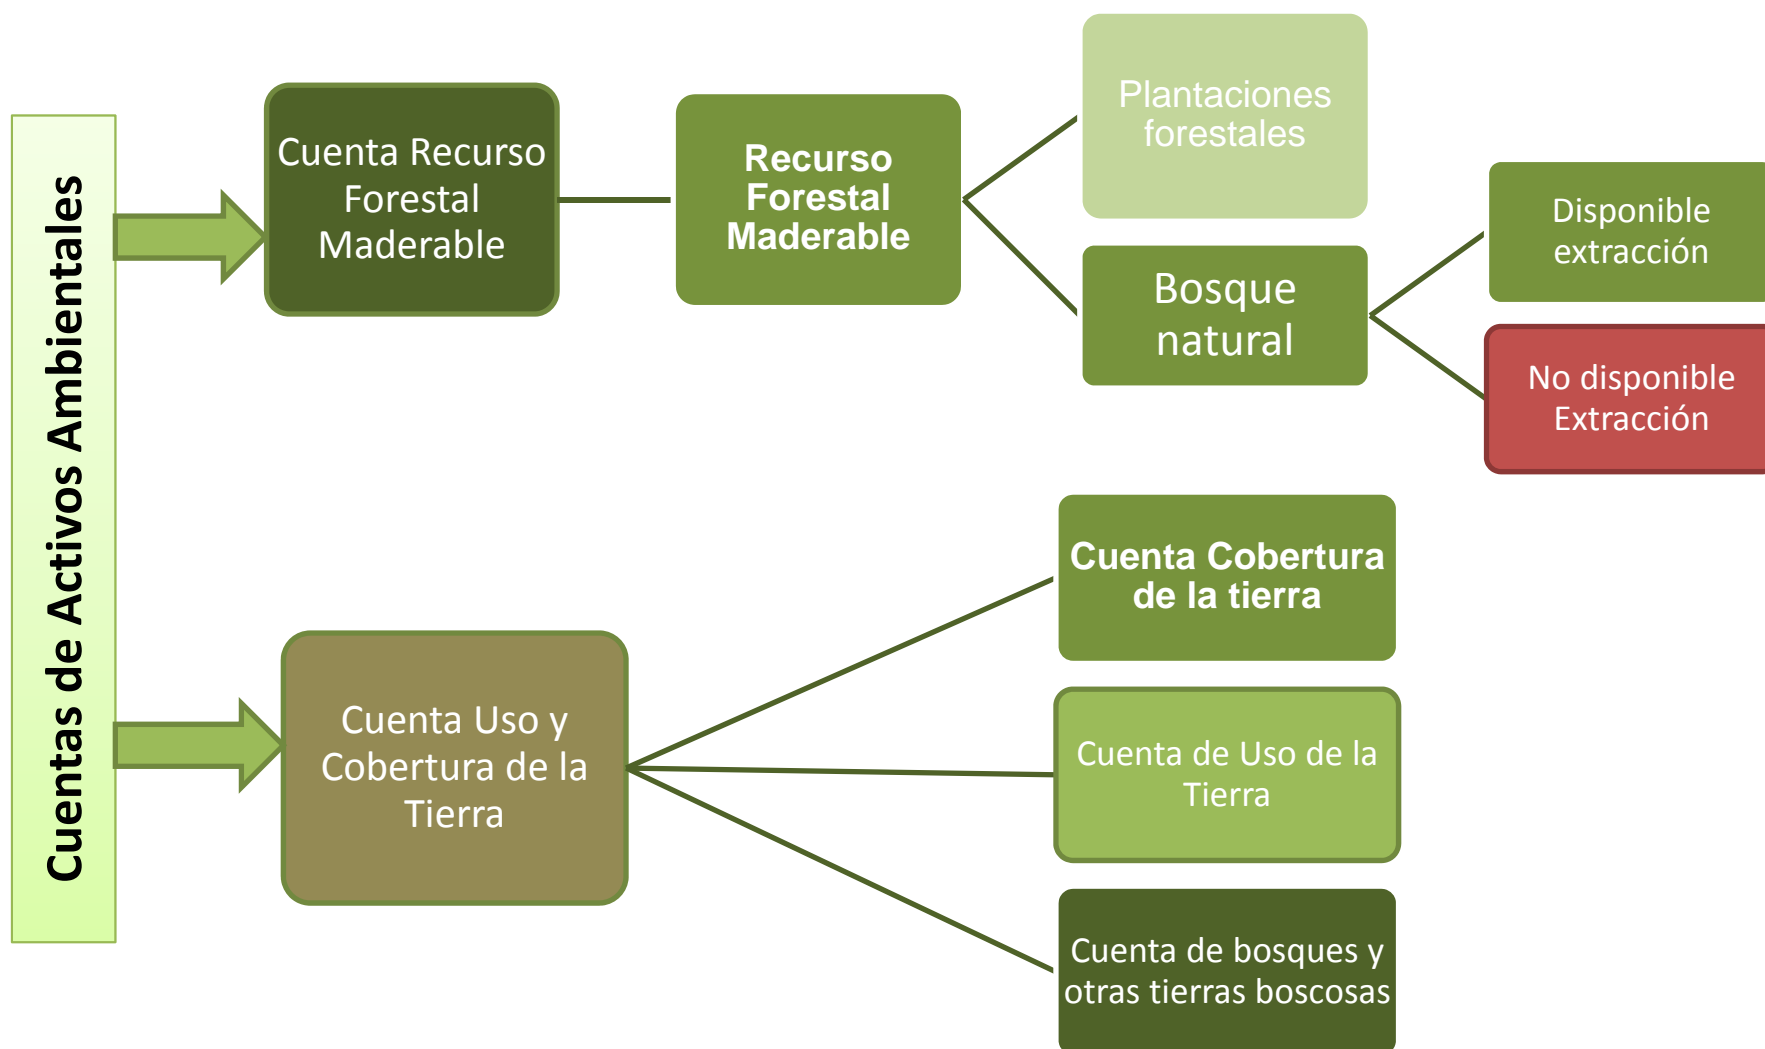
Cuentas de Activos Ambientales

Cuenta Recurso Forestal Maderable

Recurso Forestal Maderable

Plantaciones forestales

Bosque natural

Disponible extracción

No disponible Extracción

Cuenta Uso y Cobertura de la Tierra

Cuenta Cobertura de la tierra

Cuenta de Uso de la Tierra

Cuenta de bosques y otras tierras boscosas